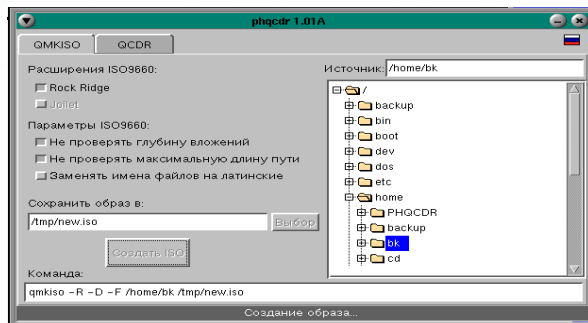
phqcdr 1.01A

QMKISO QCDR

Расширения ISO9660:

Rock Ridge

Joliet

Параметры ISO9660:

Не проверять глубину вложений

Не проверять максимальную длину пути

Заменять имена файлов на латинские

Сохранить образ в:

/tmp/new.iso

Выбор

Создать ISO

Источник: /home/bk

/
backup
bin
boot
dev
dos
etc
home
PHQCDR
backup
bk
cd

Команда:

qmkiso -R -D -F /home/bk /tmp/new.iso

Создание образа...